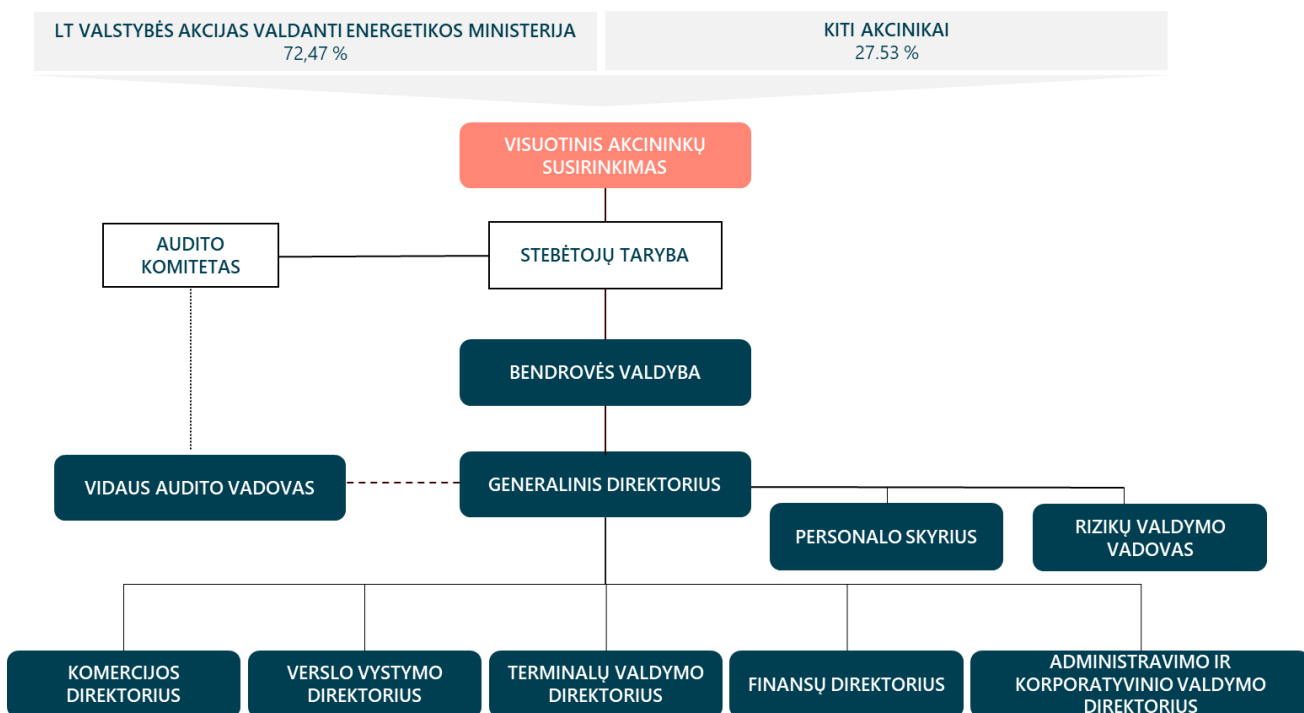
LT VALSTYBĖS AKCIJAS VALDANTI ENERGETIKOS MINISTERIJA
72,47 %

KITI AKCINIKAI
27.53 %

VISUOTINIS AKCININKŲ SUSIRINKIMAS

AUDITO KOMITETAS

STEBĖTOJŲ TARYBA

BENDROVĖS VALDYBA

VIDAUS AUDITO VADOVAS

GENERALINIS DIREKTORIUS

PERSONALO SKYRIUS

RIZIKŲ VALDYMO VADOVAS

KOMERCIJOS DIREKTORIUS

VERSLO VYSTYMO DIREKTORIUS

TERMINALŲ VALDYMO DIREKTORIUS

FINANSŲ DIREKTORIUS

ADMINISTRAVIMO IR KORPORATYVINIO VALDYMO DIREKTORIUS